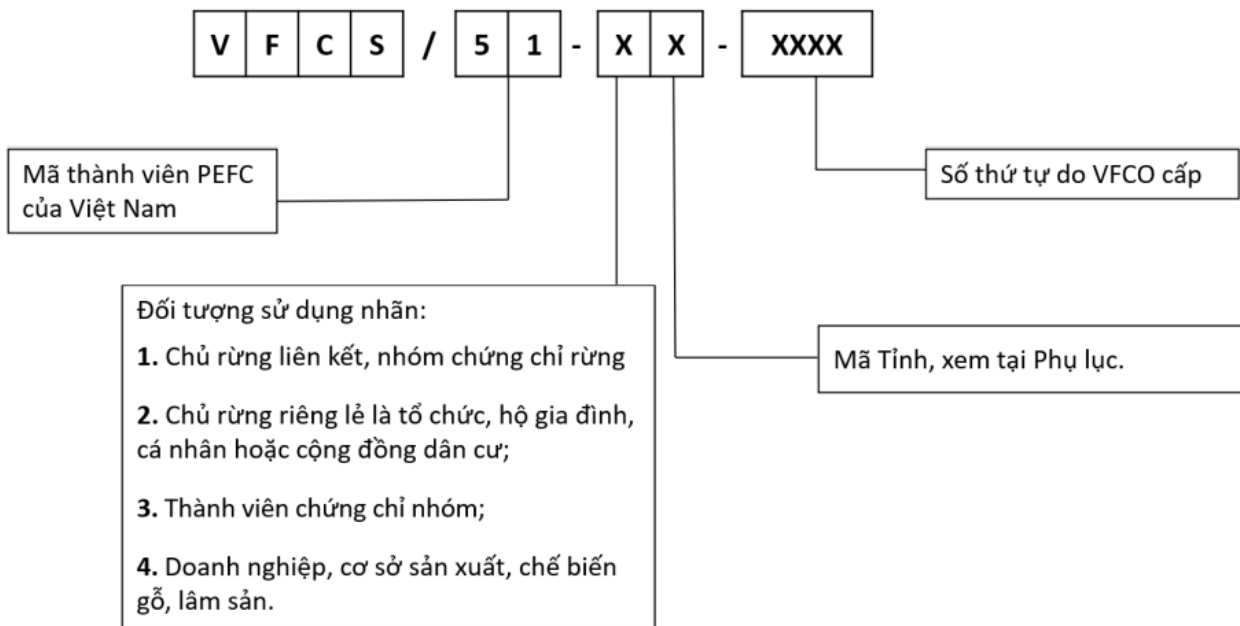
V F C S / 5 1 - X X - XXXX

Mã thành viên PEFC của Việt Nam

Số thứ tự do VFCO cấp

Đối tượng sử dụng nhãn:

1. Chủ rừng liên kết, nhóm chứng chỉ rừng

2. Chủ rừng riêng lẻ là tổ chức, hộ gia đình, cá nhân hoặc cộng đồng dân cư;

3. Thành viên chứng chỉ nhóm;

4. Doanh nghiệp, cơ sở sản xuất, chế biến gỗ, lâm sản.

Mã Tỉnh, xem tại Phụ lục.